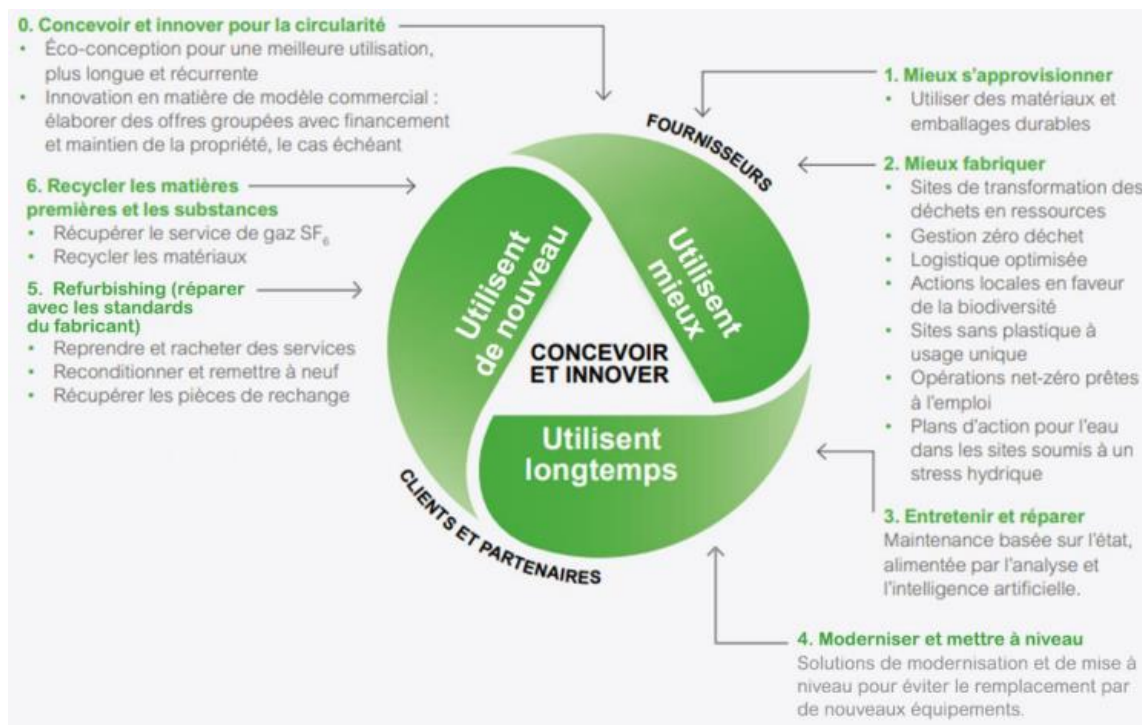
0. Concevoir et innover pour la circularité
• Éco-conception pour une meilleure utilisation, plus longue et récurrente
• Innovation en matière de modèle commercial : élaborer des offres groupées avec financement et maintien de la propriété, le cas échéant

6. Recycler les matières premières et les substances
• Récupérer le service de gaz $SF_6$
• Recycler les matériaux

5. Refurbishing (réparer avec les standards du fabricant)
• Reprendre et racheter des services
• Reconditionner et remettre à neuf
• Récupérer les pièces de rechange

FOURNISSEURS

Utilisent mieux

Utilisent de nouveau

CONCEVOIR ET INNOVER

Utilisent longtemps

CLIENTS ET PARTENAIRES

1. Mieux s'approvisionner
• Utiliser des matériaux et emballages durables

2. Mieux fabriquer
• Sites de transformation des déchets en ressources
• Gestion zéro déchet
• Logistique optimisée
• Actions locales en faveur de la biodiversité
• Sites sans plastique à usage unique
• Opérations net-zéro prêtes à l'emploi
• Plans d'action pour l'eau dans les sites soumis à un stress hydrique

3. Entretenir et réparer
Maintenance basée sur l'état, alimentée par l'analyse et l'intelligence artificielle.

4. Moderniser et mettre à niveau
Solutions de modernisation et de mise à niveau pour éviter le remplacement par de nouveaux équipements.